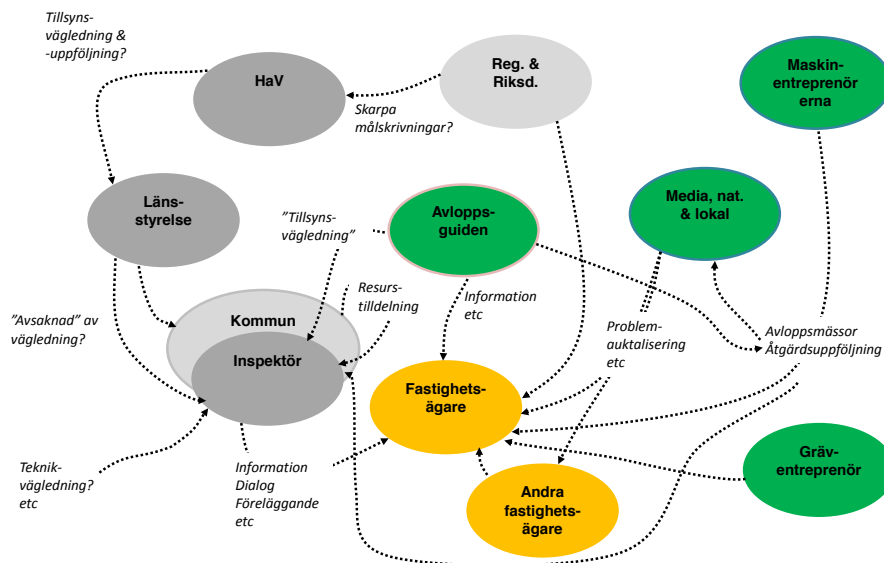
Tillsynsvägledning & -uppföljning?

HaV

Reg. & Riksd.

Skarpa målskrivningar?

Maskinentreprenörerna

Länsstyrelse

"Tillsynsvägledning"

Avloppsguiden

Media, nat. & lokal

Resurstilldelning

Information etc

Kommun

Inspektör

"Avsaknad" av vägledning?

Problemauktalisering etc

Avloppsmässor Åtgärdsuppföljning

Fastighetsägare

Gräventreprenör

Teknikvägledning? etc

Information Dialog Föreläggande etc

Andra fastighetsägare